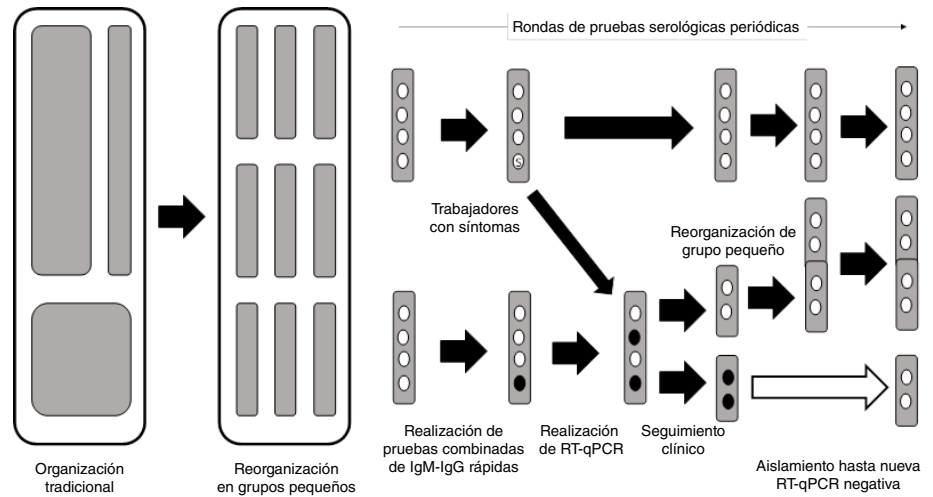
Rondas de pruebas serológicas periódicas

S

Trabajadores con síntomas

Reorganización de grupo pequeño

Realización de pruebas combinadas de IgM-IgG rápidas

Realización de RT-qPCR

Seguimiento clínico

Organización tradicional

Reorganización en grupos pequeños

Aislamiento hasta nueva RT-qPCR negativa